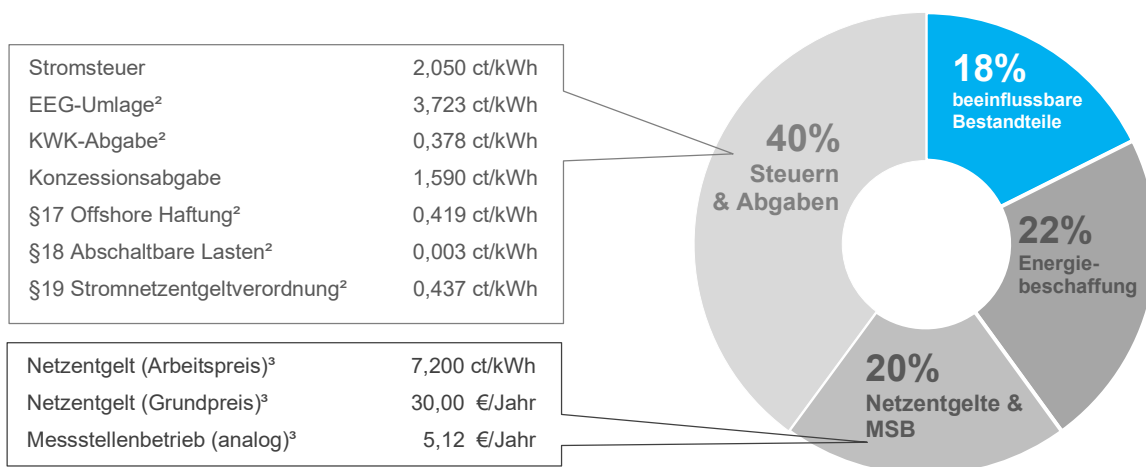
| | |
|---|---|
| Stromsteuer | 2,050 ct/kWh |
| EEG-Umlage² | 3,723 ct/kWh |
| KWK-Abgabe² | 0,378 ct/kWh |
| Konzessionsabgabe | 1,590 ct/kWh |
| §17 Offshore Haftung² | 0,419 ct/kWh |
| §18 Abschaltbare Lasten² | 0,003 ct/kWh |
| §19 Stromnetzentgeltverordnung² | 0,437 ct/kWh |

| | |
|---|---|
| Netzentgelt (Arbeitspreis)³ | 7,200 ct/kWh |
| Netzentgelt (Grundpreis)³ | 30,00 €/Jahr |
| Messstellenbetrieb (analog)³ | 5,12 €/Jahr |

18%
beeinflussbare Bestandteile

22%
Energiebeschaffung

20%
Netzentgelte & MSB

40%
Steuern & Abgaben